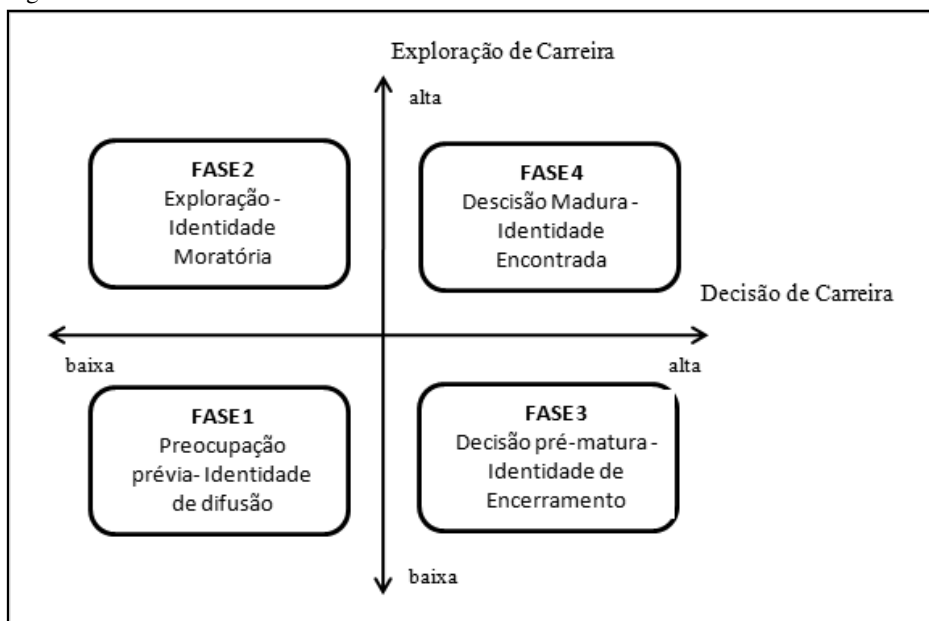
Exploração de Carreira

alta

FASE 2
Exploração - Identidade Moratória

FASE 4
Descisão Madura - Identidade Encontrada

Decisão de Carreira

baixa

alta

FASE 1
Preocupação prévia- Identidade de difusão

FASE 3
Decisão pré-matura - Identidade de Encerramento

baixa